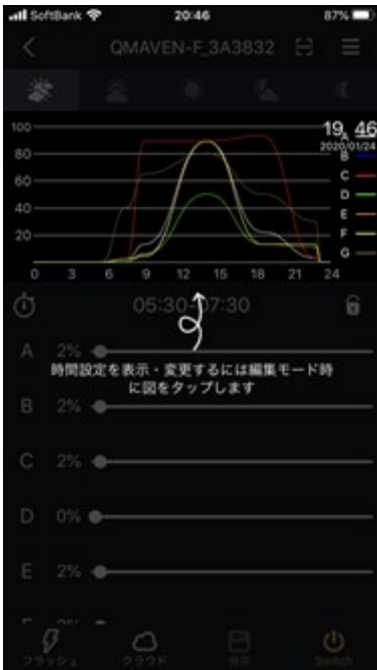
SoftBank 20:46 87%

QMAVEN-F_3A3832

100
80
60
40
20
0 3 6 9 12 15 18 21 24

19:46
2020/01/24
B
C
D
E
F
G

05:30-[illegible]7:30

時間設定を表示・変更するには編集モード時に図をタップします

A 2%
B 2%
C 2%
D 0%
E 2%
F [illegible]

フラッシュ
クラウド
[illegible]
Switch